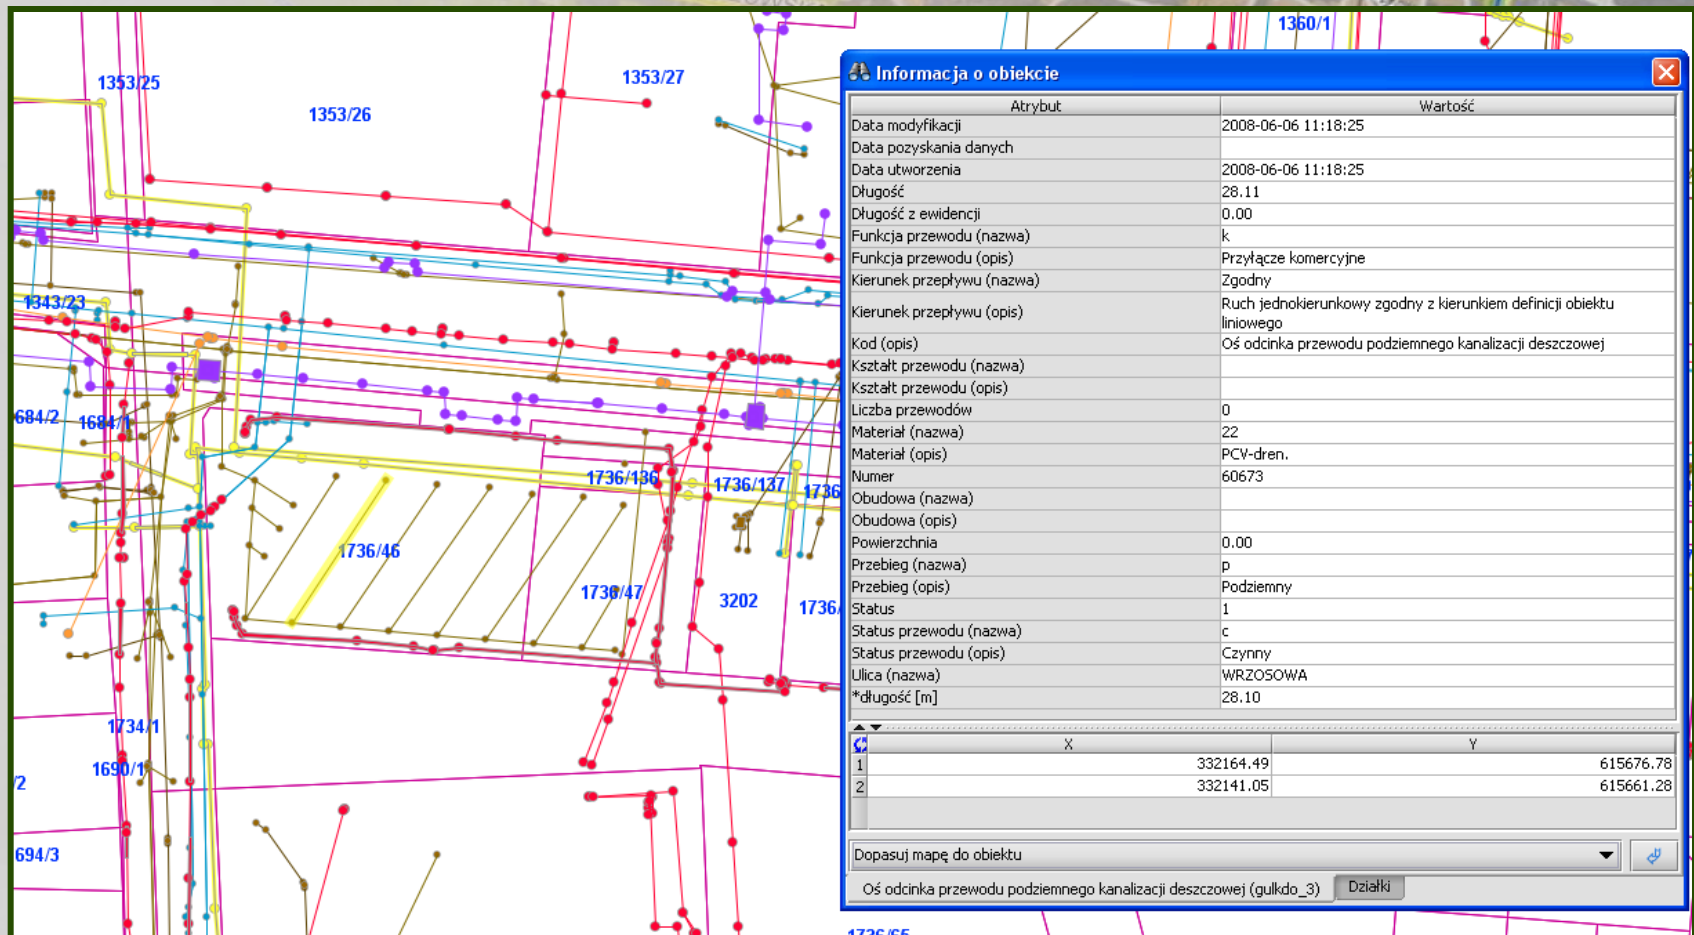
1360/1
1353/25
1353/27
1353/26
1343/23
684/2
1684/1
1736/136
1736/137
1736
1736/46
1736/47
3202
1736
1734/1
1690/1
/2
694/3

Informacja o obiekcie

| Atrybut | Wartość |
|---|---|
| Data modyfikacji | 2008-06-06 11:18:25 |
| Data pozyskania danych | |
| Data utworzenia | 2008-06-06 11:18:25 |
| Długość | 28.11 |
| Długość z ewidencji | 0.00 |
| Funkcja przewodu (nazwa) | k |
| Funkcja przewodu (opis) | Przyłącze komercyjne |
| Kierunek przepływu (nazwa) | Zgodny |
| Kierunek przepływu (opis) | Ruch jednokierunkowy zgodny z kierunkiem definicji obiektu liniowego |
| Kod (opis) | Oś odcinka przewodu podziemnego kanalizacji deszczowej |
| Kształt przewodu (nazwa) | |
| Kształt przewodu (opis) | |
| Liczba przewodów | 0 |
| Materiał (nazwa) | 22 |
| Materiał (opis) | PCV-dren. |
| Numer | 60673 |
| Obudowa (nazwa) | |
| Obudowa (opis) | |
| Powierzchnia | 0.00 |
| Przebieg (nazwa) | p |
| Przebieg (opis) | Podziemny |
| Status | 1 |
| Status przewodu (nazwa) | c |
| Status przewodu (opis) | Czynny |
| Ulica (nazwa) | WRZOSOWA |
| *długość [m] | 28.10 |

| | X | Y |
|---|---|---|
| 1 | 332164.49 | 615676.78 |
| 2 | 332141.05 | 615661.28 |

Dopasuj mapę do obiektu

Oś odcinka przewodu podziemnego kanalizacji deszczowej (gulkdo_3)
Działki